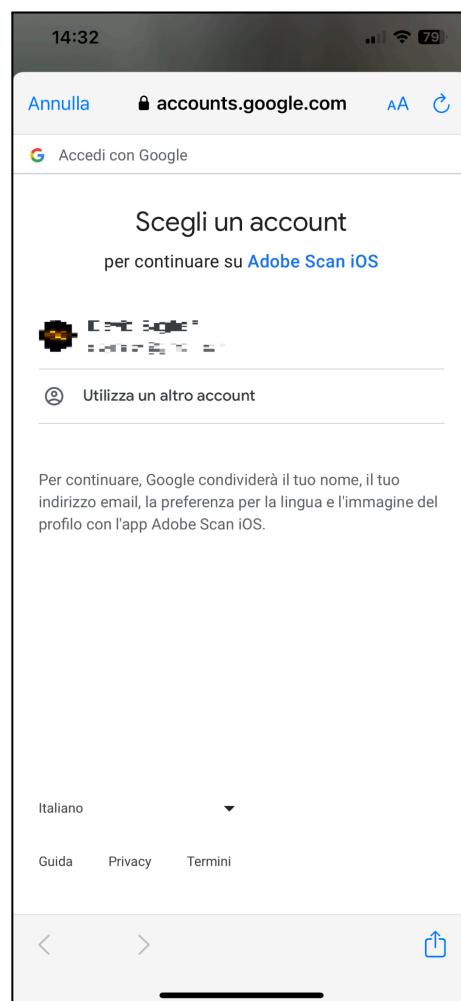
14:32

79

Annulla

accounts.google.com

AA

Accedi con Google

Scegli un account

per continuare su Adobe Scan iOS

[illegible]
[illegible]

Utilizza un altro account

Per continuare, Google condividerà il tuo nome, il tuo indirizzo email, la preferenza per la lingua e l'immagine del profilo con l'app Adobe Scan iOS.

Italiano

Guida    Privacy    Termini